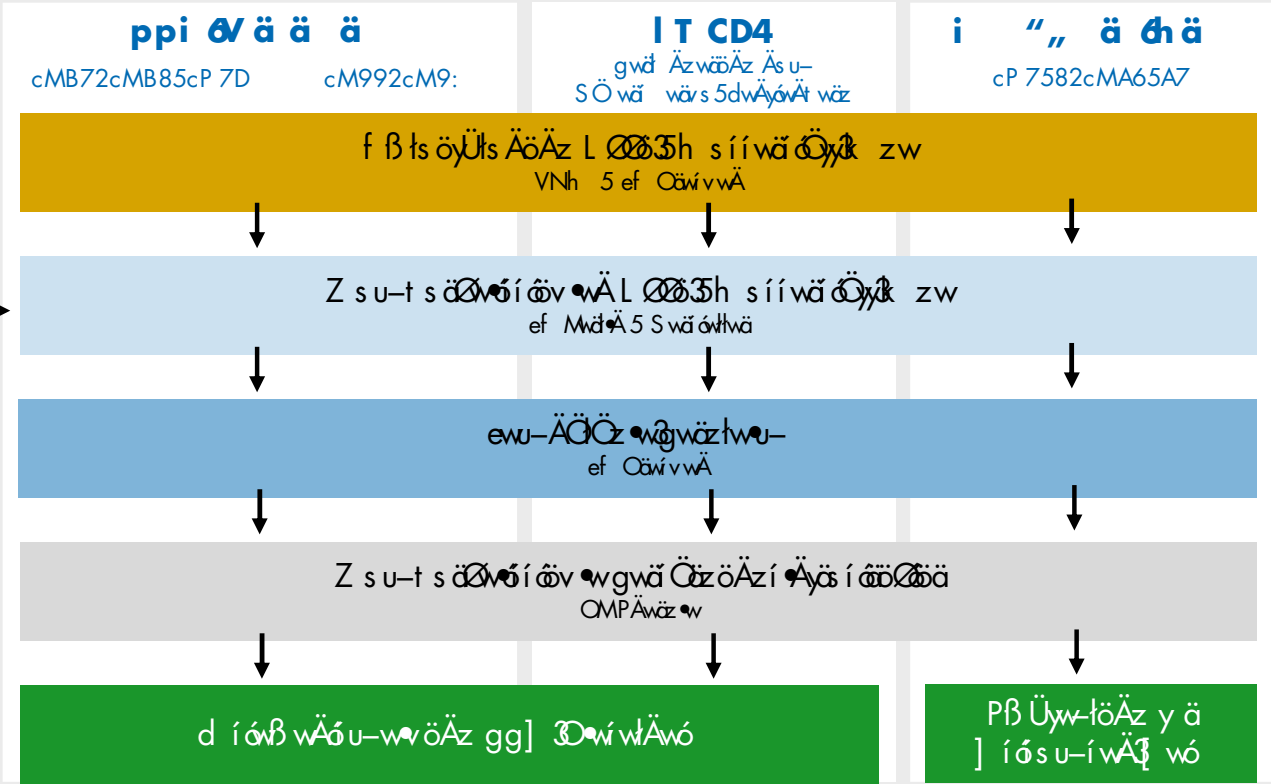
ppi ớV ä ä ä
cMB72cMB85cP 7D cM992cM9:

l T CD4
gwď ÄzwööÄz Äs u–
S Ö wä wäs 5dwÄyớwÄt wäz

i "„ ä ớhä
cP 7582cMA65A7

f ß łs öyÜłs ÄöÄz L ØØ63h síí wä ó Öyyk zw
VNh 5 ef OäwívwÄ

Z s u–t s äØwóí óöv•wÄ L ØØ63h síí wä ó Öyyk zw
ef Mwď•Ä 5 S wä ówłwä

ewu–ÄÖłÖz•wğwäzłw•u–
ef OäwívwÄ

Z s u–t s äØwóí óöv•wgwä ÖözöÄzí•Äyös íóöØöä
OMPÄwöz•w

d íóß wÄóu–w•vöÄz gg] 3O•wíwłÄwó

Pß Üyw–łöÄz y ä
] íós u–íwÄ3[ wó